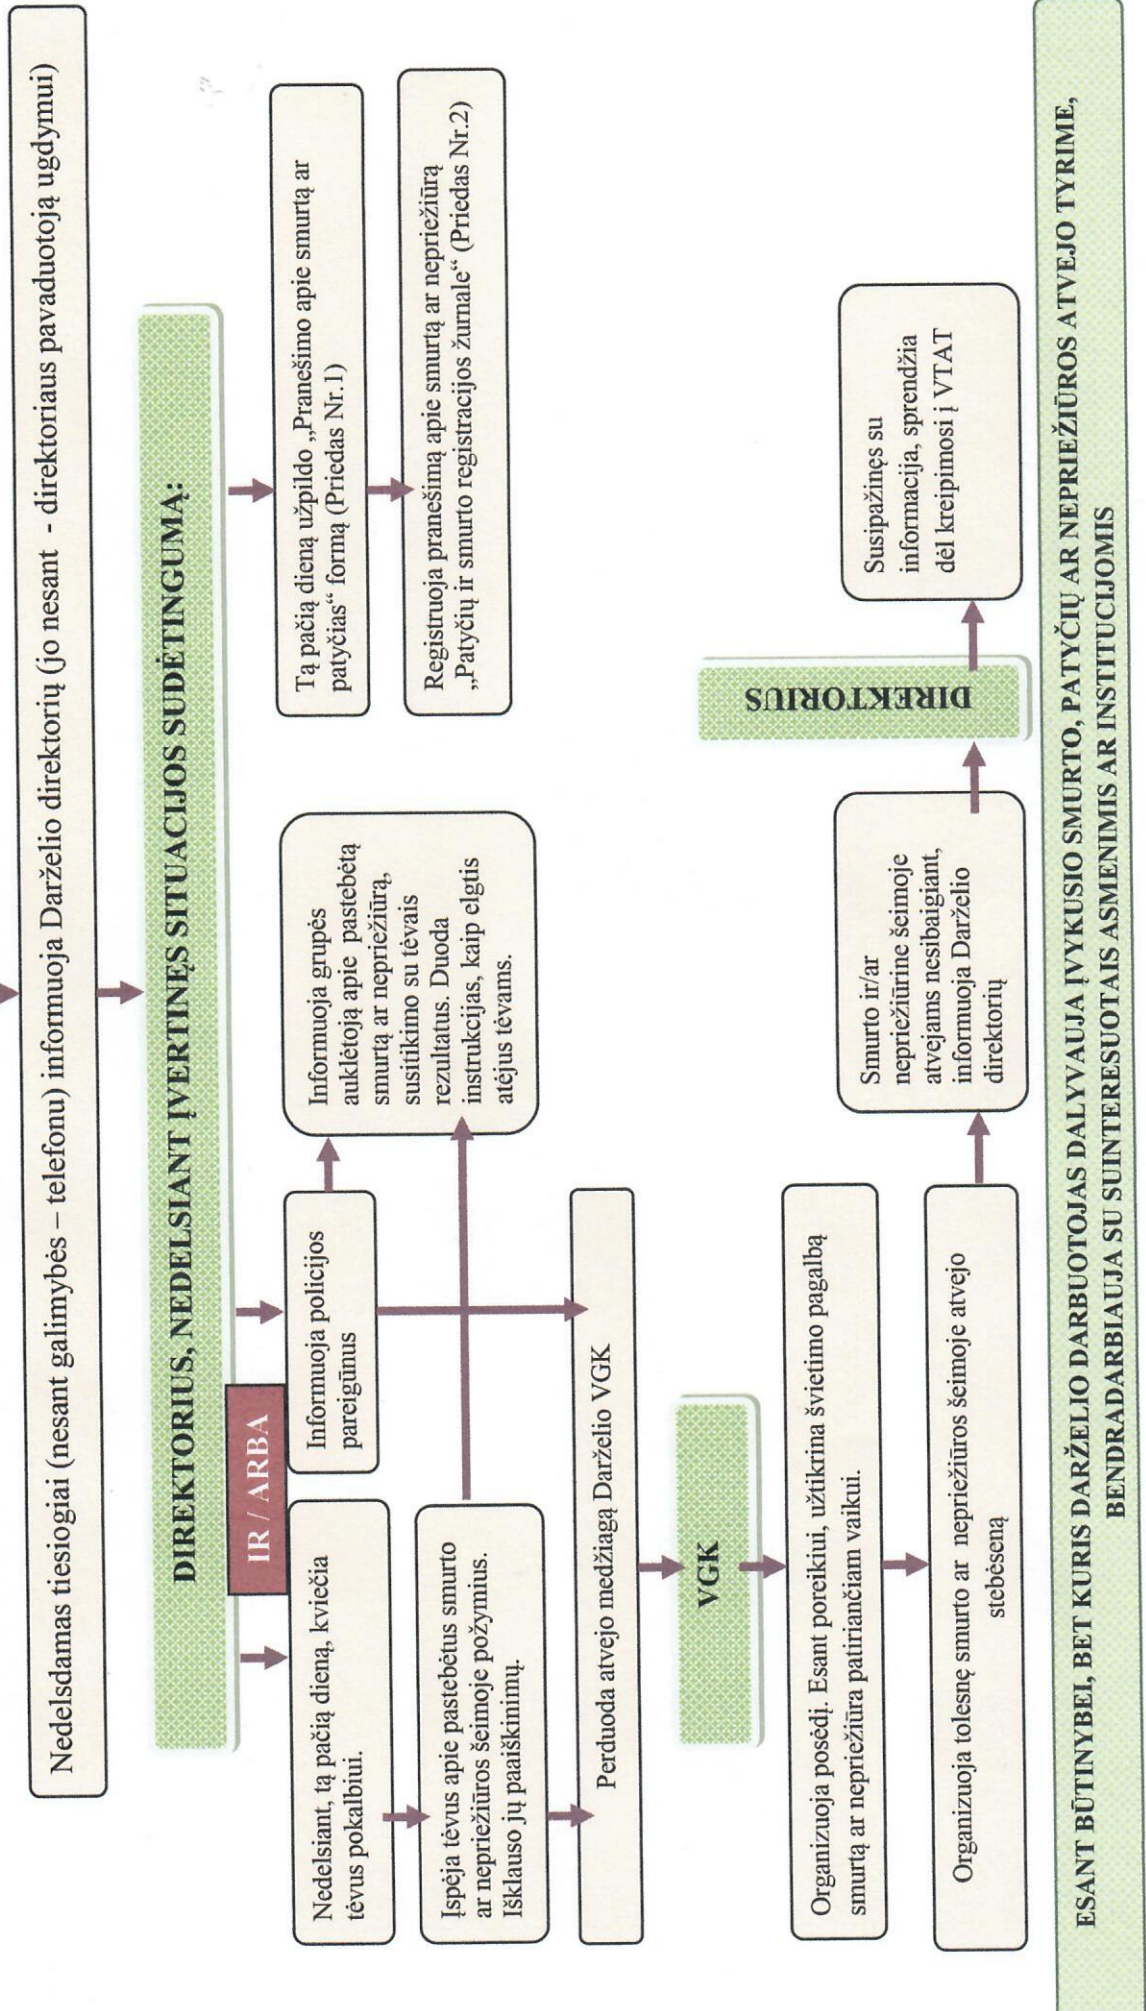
Nedelsdamas tiesiogiai (nesant galimybės – telefonu) informuoja Darželio direktorių (jo nesant - direktoriaus pavaduotoją ugdymui)

DIREKTORIUS, NEDELSIANT ĮVERTINĘS SITUACIJOS SUDĖTINGUMĄ:

IR / ARBA

Nedelsiant, tą pačią dieną, kviečia tėvus pokalbiui.

Įspėja tėvus apie pastebėtus smurto ar nepriežiūros šeimoje požymius. Išklauso jų paaiškinimų.

Perduoda atvejo medžiagą Darželio VGK

Informuoja policijos pareigūnus

Informuoja grupės auklėtoją apie pastebėtą smurtą ar nepriežiūrą, susitikimo su tėvais rezultatus. Duoda instrukcijas, kaip elgtis atėjus tėvams.

Tą pačią dieną užpildo „Pranešimo apie smurtą ar patyčias“ formą (Priedas Nr.1)

Registruoja pranešimą apie smurtą ar nepriežiūrą „Patyčių ir smurto registracijos žurnale“ (Priedas Nr.2)

VGK

Organizuoja posėdį. Esant poreikiui, užtikrina švietimo pagalbą smurtą ar nepriežiūrą patiriančiam vaikui.

Organizuoja tolesnę smurto ar nepriežiūros šeimoje atvejo stebėseną

Smurto ir/ar nepriežiūrine šeimoje atvejams nesibaigiant, informuoja Darželio direktorių

DIREKTORIUS

Susipažinęs su informacija, sprendžia dėl kreipimosi į VTAT

ESANT BŪTINYBEI, BET KURIS DARŽELIO DARBUOTOJAS DALYVAUJA ĮVYKUSIO SMURTO, PATYČIŲ AR NEPRIEŽIŪROS ATVEJO TYRIME, BENDRADARBIAUJA SU SUINTERESUOTAIS ASMENIMIS AR INSTITUCIJOMIS